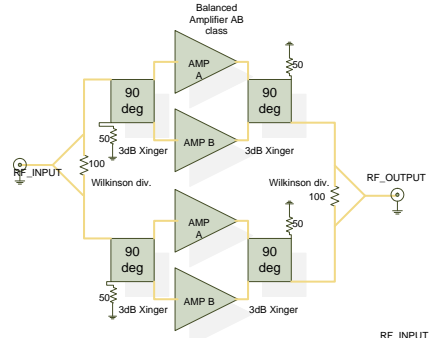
Balanced Amplifier AB class

AMP A

90 deg

50

90 deg

50

AMP B

3dB Xinger

3dB Xinger

RF_INPUT

100

Wilkinson div.

RF_OUTPUT

Wilkinson div.

100

AMP A

50

90 deg

90 deg

50

AMP B

3dB Xinger

3dB Xinger

RF_INPUT